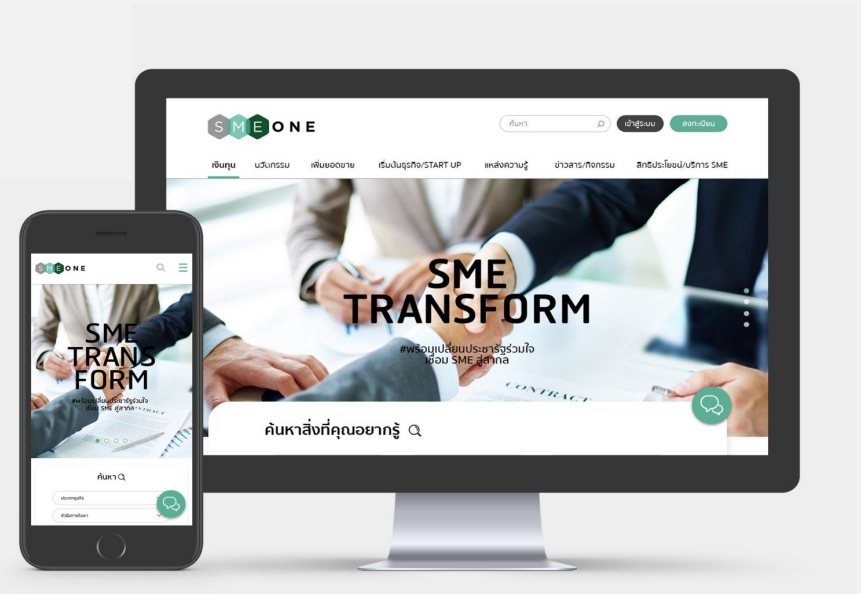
SME ONE

ค้นหา

เข้าสู่ระบบ

ลงทะเบียน

เงินทุน นวัตกรรม เพิ่มยอดขาย เริ่มต้นธุรกิจ/START UP แหล่งความรู้ ข่าวสาร/กิจกรรม สิทธิประโยชน์/บริการ SME

SME TRANSFORM

#พร้อมเปลี่ยนประชารัฐร่วมใจ เชื่อม SME สู่สากล

ค้นหาสิ่งที่คุณอยากรู้

SME ONE

SME TRANS FORM

#พร้อมเปลี่ยนประชารัฐร่วมใจ เชื่อม SME สู่สากล

ค้นหา

ประเภทธุรกิจ

หัวข้อการค้นหา